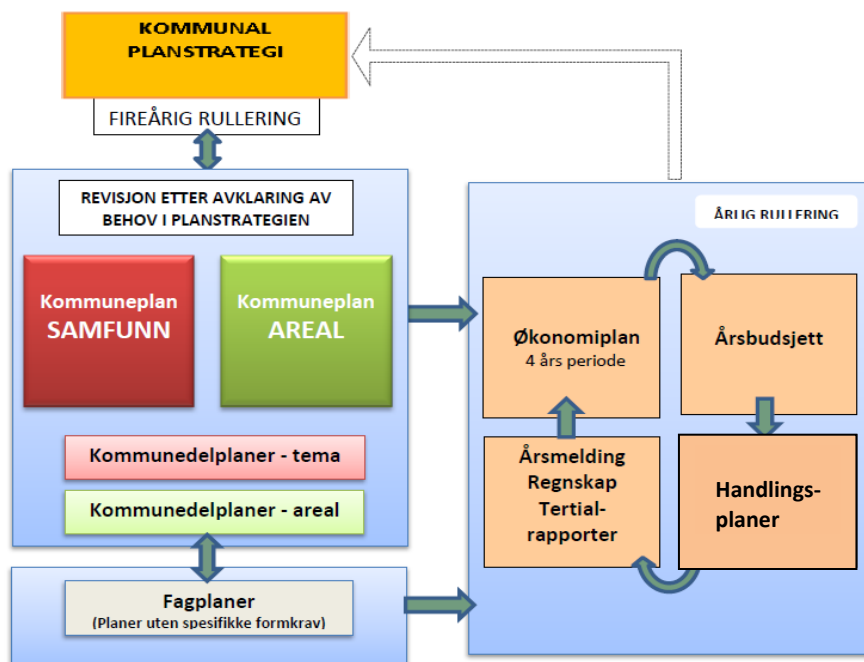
KOMMUNAL PLANSTRATEGI

FIREÅRIG RULLERING

REVISJON ETTER AVKLARING AV BEHOV I PLANSTRATEGIEN

Kommuneplan SAMFUNN

Kommuneplan AREAL

Kommunedelplaner - tema

Kommunedelplaner - areal

Fagplaner
(Planer uten spesifikke formkrav)

ÅRLIG RULLERING

Økonomiplan
4 års periode

Årsbudsjett

Årsmelding Regnskap Tertialrapporter

Handlingsplaner